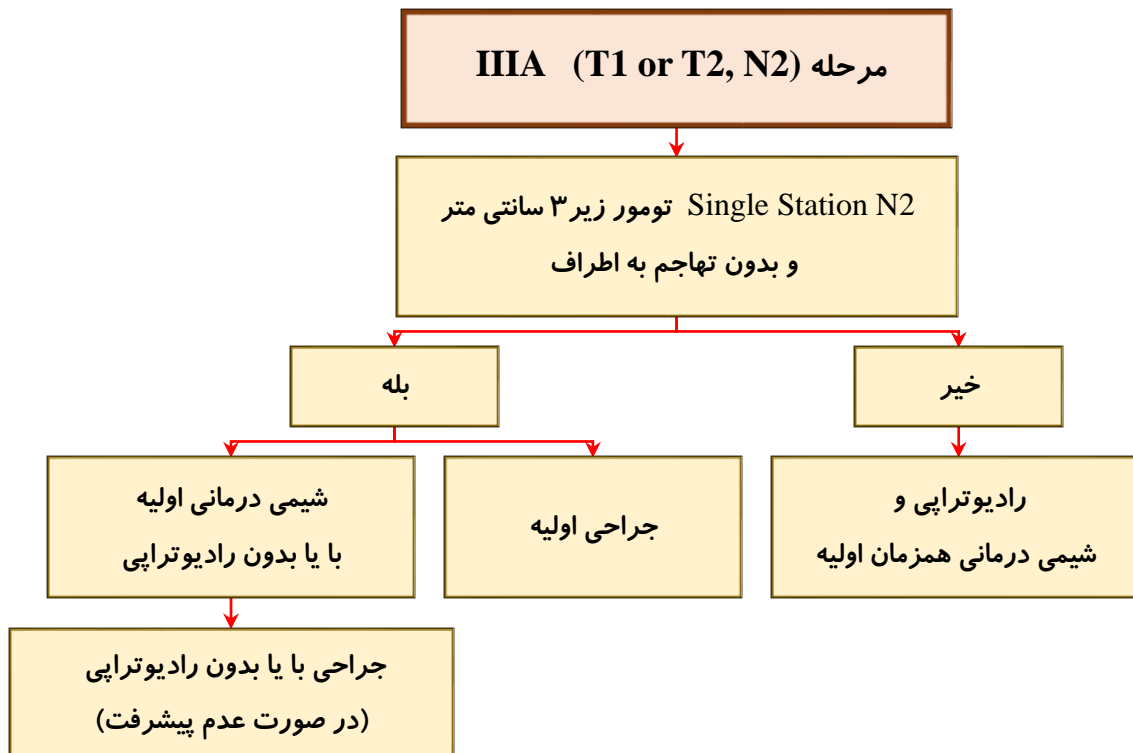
مرحله IIIA (T1 or T2, N2)

Single Station N2 تومور زیر۳ سانتی متر و بدون تهاجم به اطراف

بله

خیر

شیمی درمانی اولیه با یا بدون رادیوتراپی

جراحی اولیه

رادیوتراپی و شیمی درمانی همزمان اولیه

جراحی با یا بدون رادیوتراپی (در صورت عدم پیشرفت)